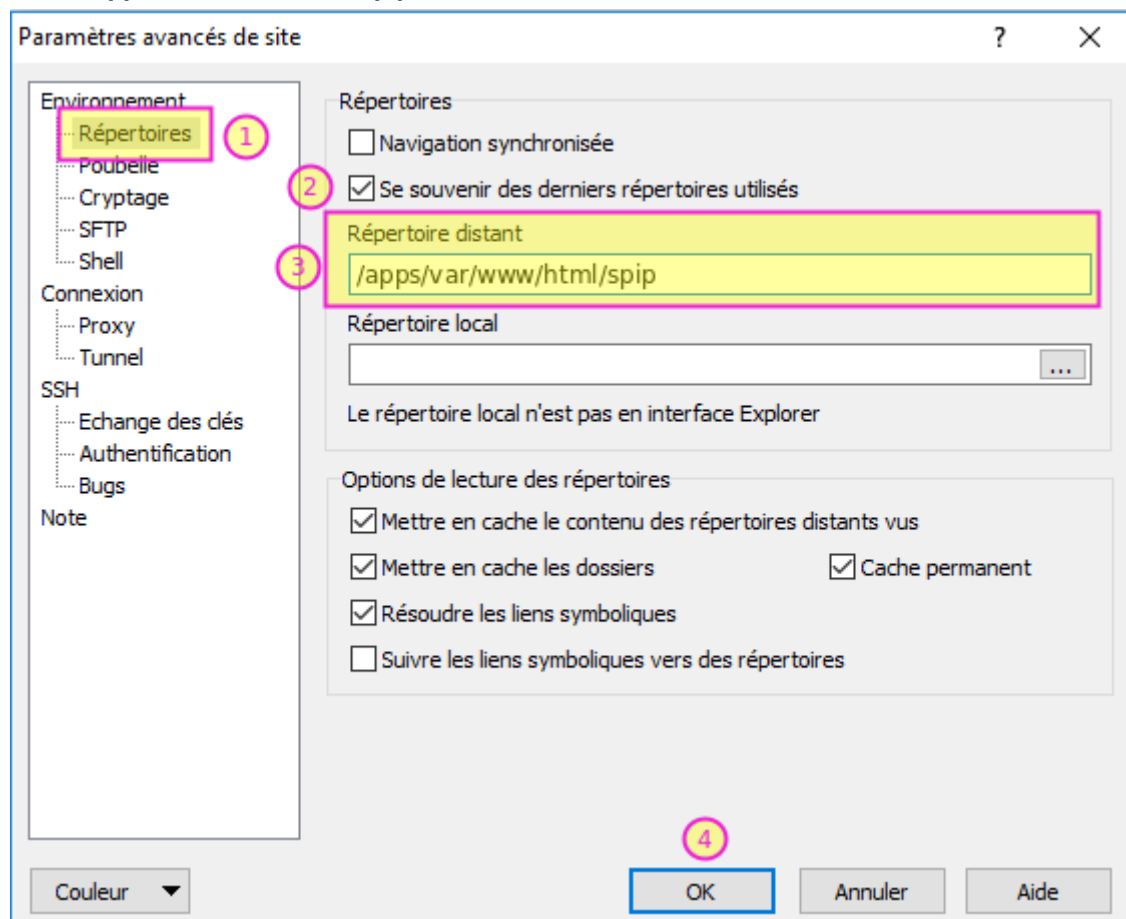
Paramètres avancés de site
?
X

Environnement
Répertoires
1
Poubelle
Cryptage
SFTP
Shell
Connexion
Proxy
Tunnel
SSH
Echange des clés
Authentification
Bugs
Note

Répertoires
Navigation synchronisée
2
Se souvenir des derniers répertoires utilisés
Répertoire distant
3
/apps/var/www/html/spip
Répertoire local
...
Le répertoire local n'est pas en interface Explorer

Options de lecture des répertoires
Mettre en cache le contenu des répertoires distants vus
Mettre en cache les dossiers
Cache permanent
Résoudre les liens symboliques
Suivre les liens symboliques vers des répertoires

Couleur
4
OK
Annuler
Aide